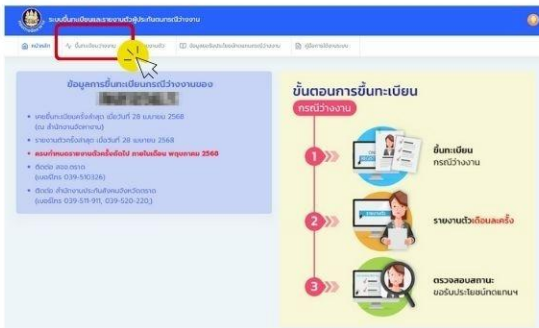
ระบบขึ้นทะเบียนและรายงานตัวผู้ประกันตนกรณีว่างงาน

หน้าหลัก | ขึ้นทะเบียนว่างงาน | รายงานตัว | ข้อมูลผลประโยชน์ทดแทนกรณีว่างงาน | คู่มือการใช้งานระบบ

ข้อมูลการขึ้นทะเบียนกรณีว่างงานของ
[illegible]

• ขอขึ้นทะเบียนครั้งล่าสุด เมื่อวันที่ 28 เมษายน 2568 (ณ สำนักงานจัดหางาน)
• รายงานตัวครั้งล่าสุด เมื่อวันที่ 28 เมษายน 2568
• ครบกำหนดรายงานตัวครั้งต่อไป ภายในเดือน พฤษภาคม 2568
• ติดต่อ สจจ.ตราด (เบอร์โทร 039-510326)
• ติดต่อ สำนักงานประกันสังคมจังหวัดตราด (เบอร์โทร 039-511-911, 039-520-220)

ขั้นตอนการขึ้นทะเบียน
กรณีว่างงาน

1 ขึ้นทะเบียน กรณีว่างงาน
2 รายงานตัวเดือนละครั้ง
3 ตรวจสอบสถานะ ขอรับประโยชน์ทดแทนฯ